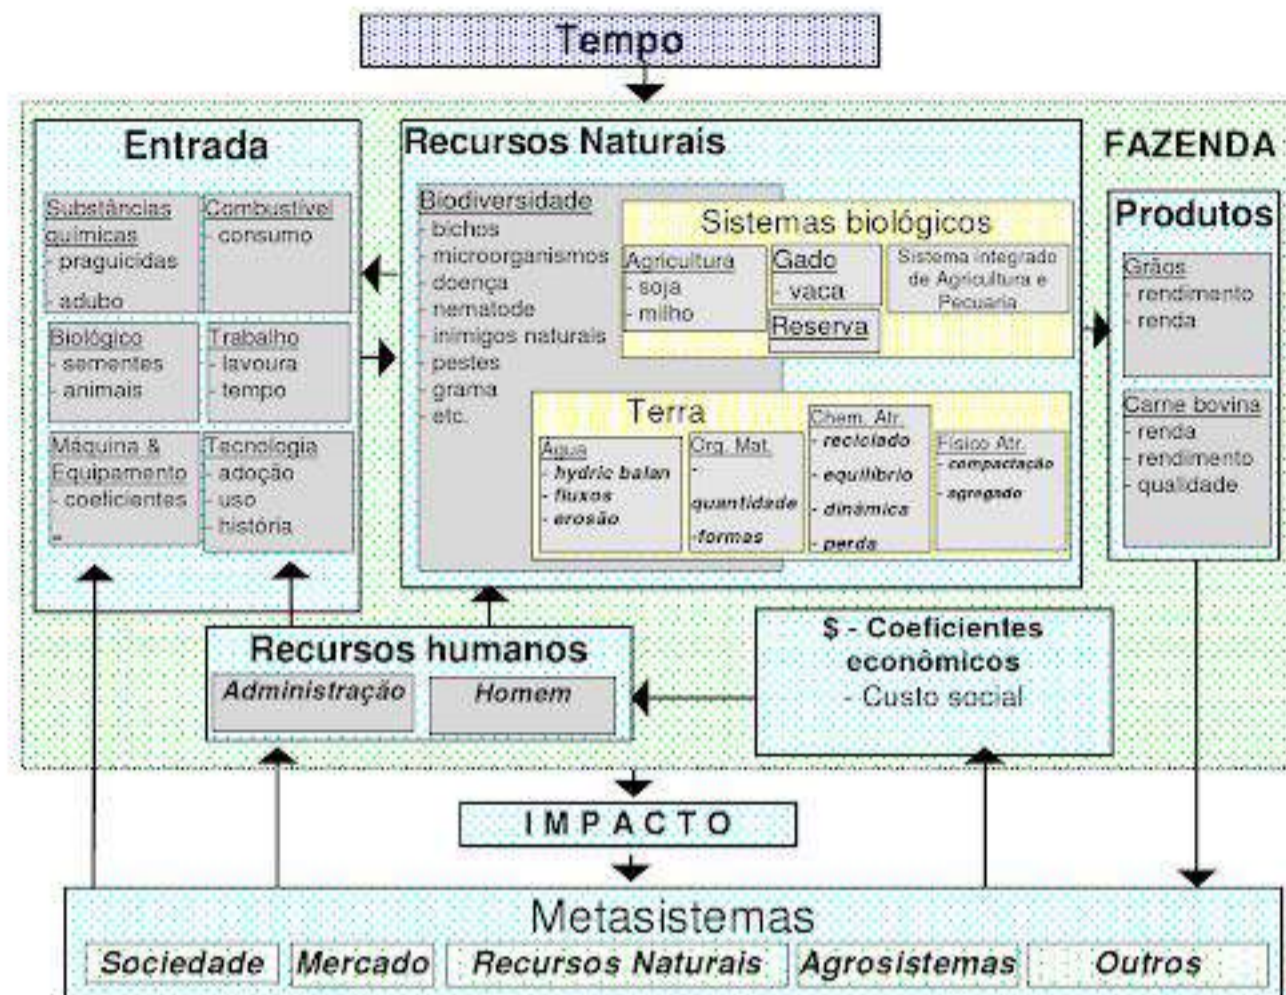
Tempo

Entrada

Substâncias químicas
- praguicidas
- adubo

Combustível
- consumo

Biológico
- sementes
- animais

Trabalho
- lavoura
- tempo

Máquina & Equipamento
- coeficientes
-

Tecnologia
- adoção
- uso
- história

Recursos Naturais

Biodiversidade
- bichos
- microorganismos
- doença
- nematode
- inimigos naturais
- pestes
- grama
- etc.

Sistemas biológicos

Agricultura
- soja
- milho

Gado
- vaca

Reserva

Sistema integrado de Agricultura e Pecuaria

Terra

Água
- hydric balan
- fluxos
- erosão

Org. Mat.
- quantidade
-formas

Chem. Atr.
- reciclado
- equilíbrio
- dinâmica
- perda

Físico Atr.
- compactação
- agregado

FAZENDA

Produtos

Grãos
- rendimento
- renda

Carne bovina
- renda
- rendimento
- qualidade

Recursos humanos

Administração

Homem

$ - Coeficientes econômicos
- Custo social

IMPACTO

Metasistemas

Sociedade

Mercado

Recursos Naturais

Agrosistemas

Outros